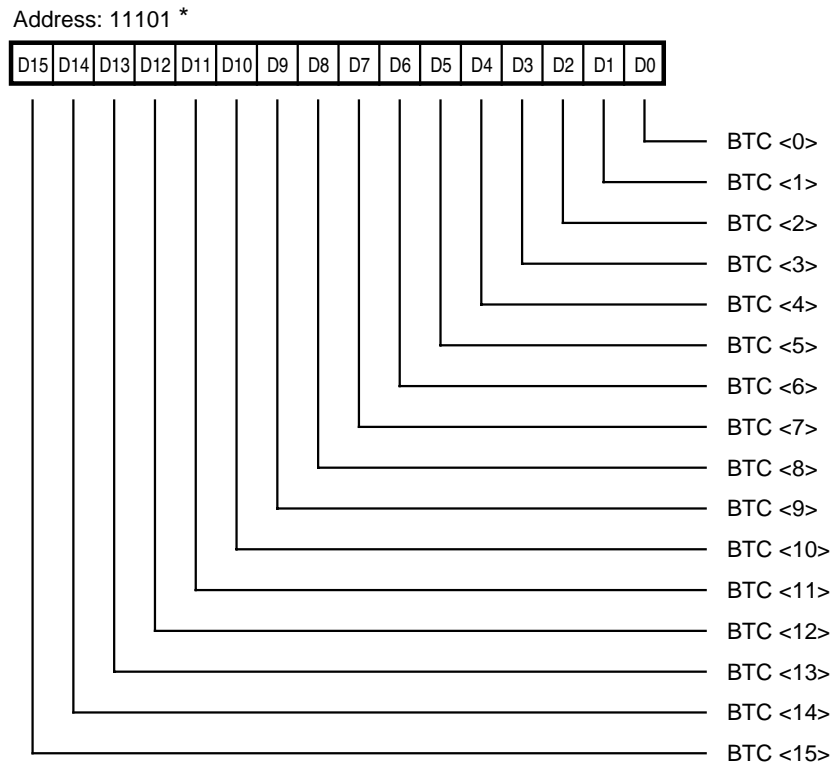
Address: 11101 *

| D15 | D14 | D13 | D12 | D11 | D10 | D9 | D8 | D7 | D6 | D5 | D4 | D3 | D2 | D1 | D0 |
|---|---|---|---|---|---|---|---|---|---|---|---|---|---|---|---|

BTC <0>
BTC <1>
BTC <2>
BTC <3>
BTC <4>
BTC <5>
BTC <6>
BTC <7>
BTC <8>
BTC <9>
BTC <10>
BTC <11>
BTC <12>
BTC <13>
BTC <14>
BTC <15>